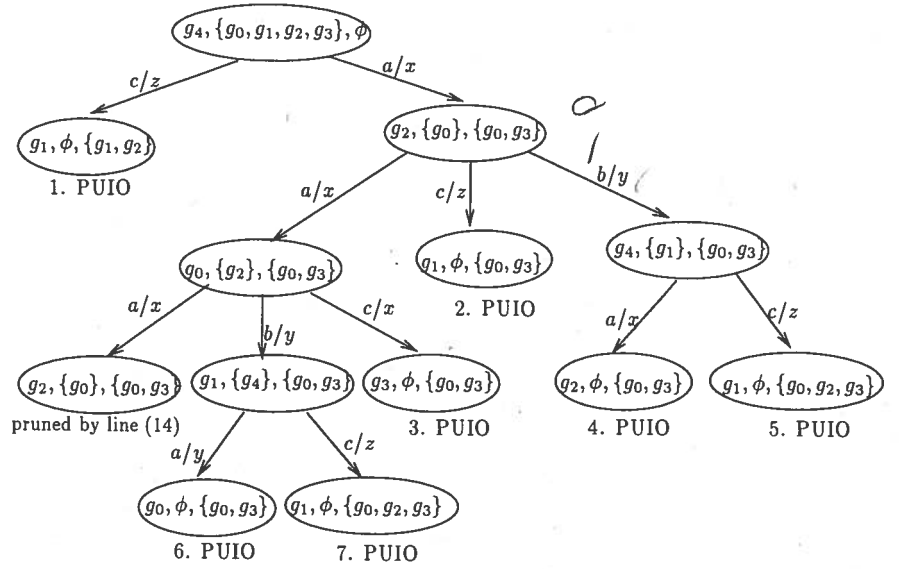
$g_4, \{g_0, g_1, g_2, g_3\}, \phi$

$c/z$

$a/x$

$g_1, \phi, \{g_1, g_2\}$

1. PUIO

$g_2, \{g_0\}, \{g_0, g_3\}$

$a/x$

$c/z$

$b/y$

$g_0, \{g_2\}, \{g_0, g_3\}$

$g_1, \phi, \{g_0, g_3\}$

2. PUIO

$g_4, \{g_1\}, \{g_0, g_3\}$

$a/x$

$b/y$

$c/x$

$a/x$

$c/z$

$g_2, \{g_0\}, \{g_0, g_3\}$

pruned by line (14)

$g_1, \{g_4\}, \{g_0, g_3\}$

$g_3, \phi, \{g_0, g_3\}$

3. PUIO

$g_2, \phi, \{g_0, g_3\}$

4. PUIO

$g_1, \phi, \{g_0, g_2, g_3\}$

5. PUIO

$a/y$

$c/z$

$g_0, \phi, \{g_0, g_3\}$

6. PUIO

$g_1, \phi, \{g_0, g_2, g_3\}$

7. PUIO